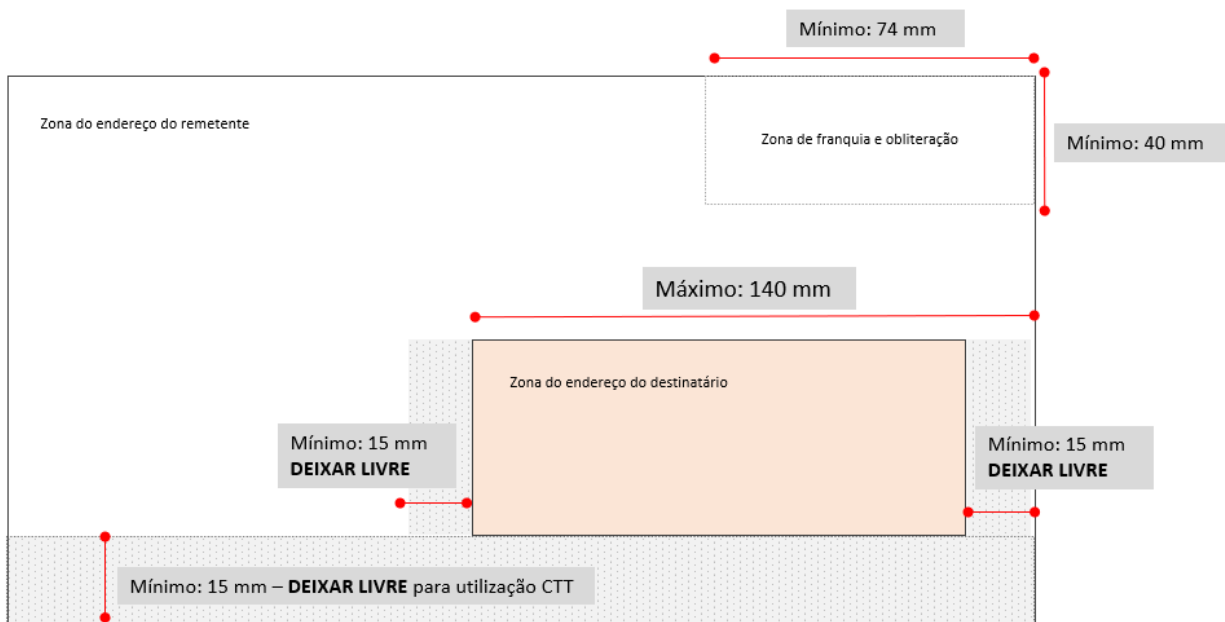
Mínimo: 74 mm

Zona do endereço do remetente

Zona de franquia e obliteração

Mínimo: 40 mm

Máximo: 140 mm

Zona do endereço do destinatário

Mínimo: 15 mm
**DEIXAR LIVRE**

Mínimo: 15 mm
**DEIXAR LIVRE**

Mínimo: 15 mm – **DEIXAR LIVRE** para utilização CTT